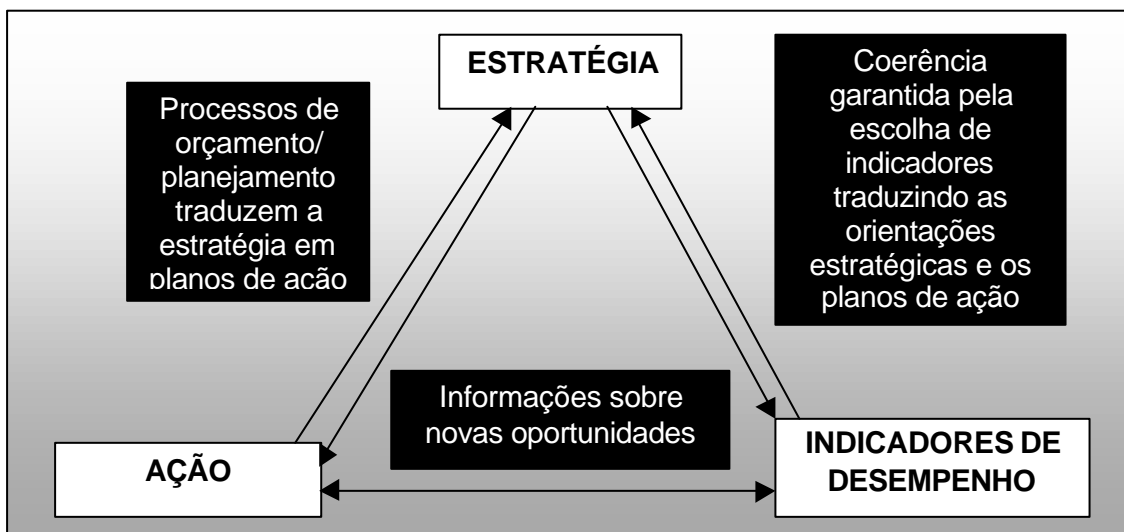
ESTRATÉGIA

Processos de orçamento/ planejamento traduzem a estratégia em planos de ação

Coerência garantida pela escolha de indicadores traduzindo as orientações estratégicas e os planos de ação

Informações sobre novas oportunidades

AÇÃO

INDICADORES DE DESEMPENHO